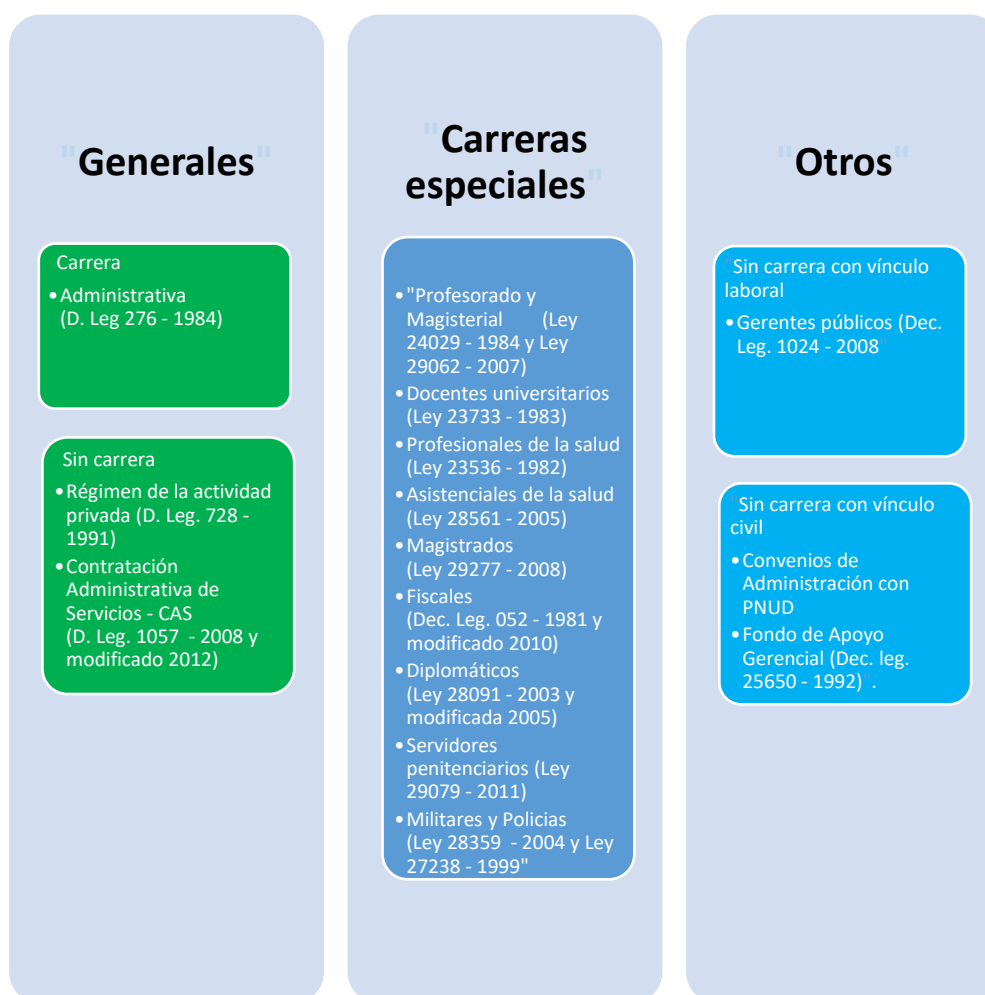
"Generales"

Carrera
• Administrativa (D. Leg 276 - 1984)

Sin carrera
• Régimen de la actividad privada (D. Leg. 728 - 1991)
• Contratación Administrativa de Servicios - CAS (D. Leg. 1057 - 2008 y modificado 2012)

"Carreras especiales"

• "Profesorado y Magisterial (Ley 24029 - 1984 y Ley 29062 - 2007)
• Docentes universitarios (Ley 23733 - 1983)
• Profesionales de la salud (Ley 23536 - 1982)
• Asistenciales de la salud (Ley 28561 - 2005)
• Magistrados (Ley 29277 - 2008)
• Fiscales (Dec. Leg. 052 - 1981 y modificado 2010)
• Diplomáticos (Ley 28091 - 2003 y modificada 2005)
• Servidores penitenciarios (Ley 29079 - 2011)
• Militares y Policias (Ley 28359 - 2004 y Ley 27238 - 1999"

"Otros"

Sin carrera con vínculo laboral
• Gerentes públicos (Dec. Leg. 1024 - 2008"

"Sin carrera con vínculo civil
• Convenios de Administración con PNUD
• Fondo de Apoyo Gerencial (Dec. leg. 25650 - 1992)".